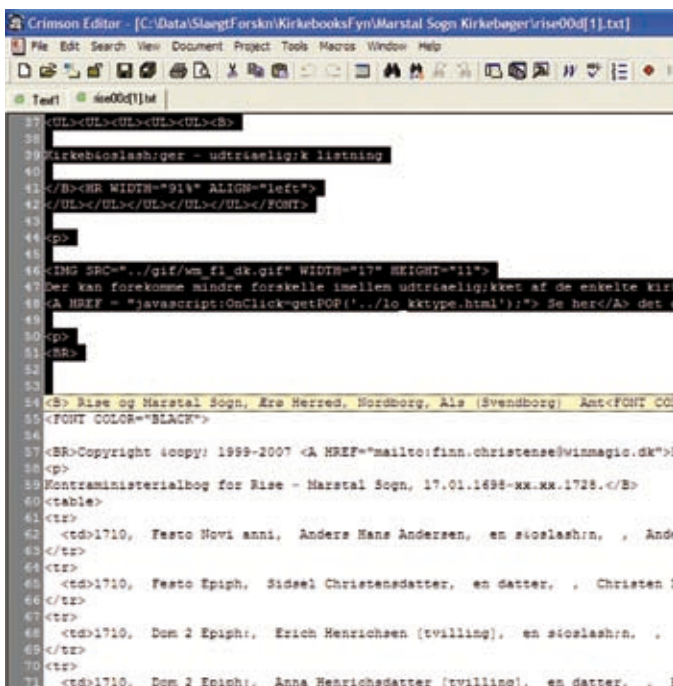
Crimson Editor - [C:\Data\SlaegtForskn\KirkebooksFyn\Marstal Sogn Kirkebøger\rise00d[1].txt]

File Edit Search View Document Project Tools Macros Window Help

Text1 rise00d[1].txt

37 <UL><UL><UL><UL><UL><B>
38
39 Kirkeb&oslash;ger - udtr&aelig;k listning
40
41 </B><HR WIDTH="91%" ALIGN="left">
42 </UL></UL></UL></UL></UL></FONT>
43
44 <p>
45
46 <IMG SRC="../gif/wm_fl_dk.gif" WIDTH="17" HEIGHT="11">
47 Der kan forekomme mindre forskelle imellem udtr&aelig;kket af de enkelte kir
48 <A HREF = "javascript:OnClick=getPOP('../lo kktype.html');"> Se her</A> det
49
50 <p>
51 <BR>
52
53
54 <B> Rise og Marstal Sogn, Ærø Herred, Nordborg, Als (Svendborg) Amt<FONT CO
55 <FONT COLOR="BLACK">
56
57 <BR>Copyright &copy; 1999-2007 <A HREF="mailto:finn.christense@winmagic.dk">
58 <p>
59 Kontraministerialbog for Rise - Marstal Sogn, 17.01.1698-xx.xx.1728.</B>
60 <table>
61 <tr>
62 <td>1710, Festo Novi anni, Anders Hans Andersen, en s&oslash;n, , And
63 </tr>
64 <tr>
65 <td>1710, Festo Epiph, Sidsel Christensdatter, en datter, , Christen
66 </tr>
67 <tr>
68 <td>1710, Dom 2 Epiph:, Erich Henrichsen [tvilling], en s&oslash;n, ,
69 </tr>
70 <tr>
71 <td>1710, Dom 2 Epiph:, Anna Henrichsdatter [tvilling], en datter, ,